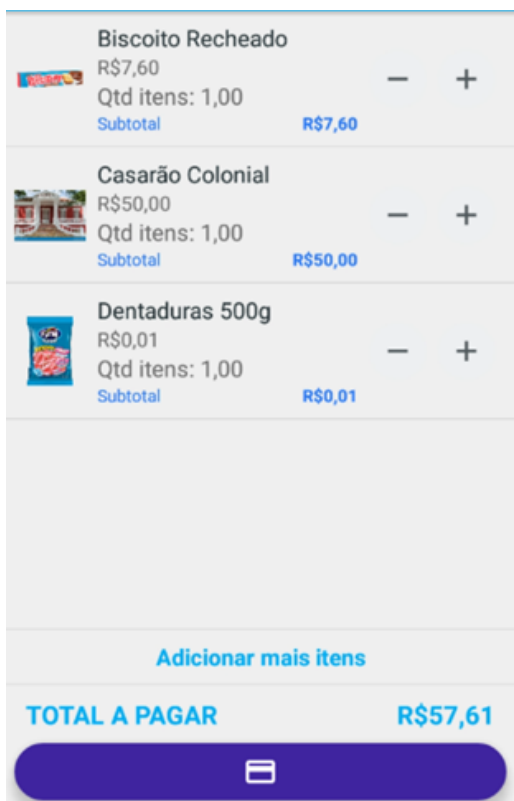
Biscoito Recheado
R$7,60
Qtd itens: 1,00
Subtotal R$7,60
− +

Casarão Colonial
R$50,00
Qtd itens: 1,00
Subtotal R$50,00
− +

Dentaduras 500g
R$0,01
Qtd itens: 1,00
Subtotal R$0,01
− +

Adicionar mais itens

TOTAL A PAGAR R$57,61